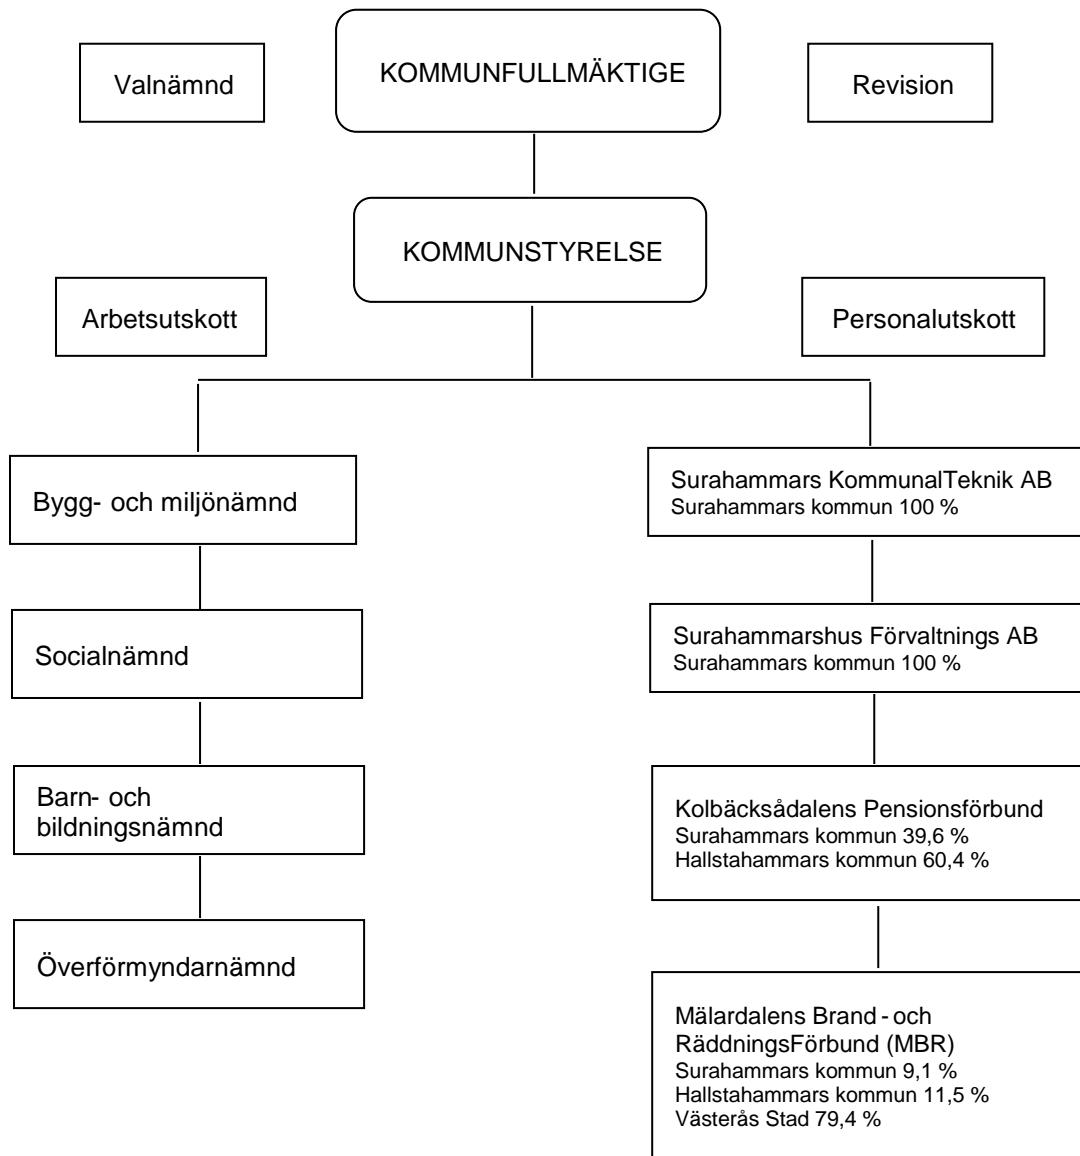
Valnämnd

KOMMUNFULLMÄKTIGE

Revision

KOMMUNSTYRELSE

Arbetsutskott

Personalutskott

Bygg- och miljönämnd

Socialnämnd

Barn- och bildningsnämnd

Överförmyndarnämnd

Surahammars KommunalTeknik AB
Surahammars kommun 100 %

Surahammarshus Förvaltnings AB
Surahammars kommun 100 %

Kolbäcksådalens Pensionsförbund
Surahammars kommun 39,6 %
Hallstahammars kommun 60,4 %

Mälardalens Brand - och RäddningsFörbund (MBR)
Surahammars kommun 9,1 %
Hallstahammars kommun 11,5 %
Västerås Stad 79,4 %